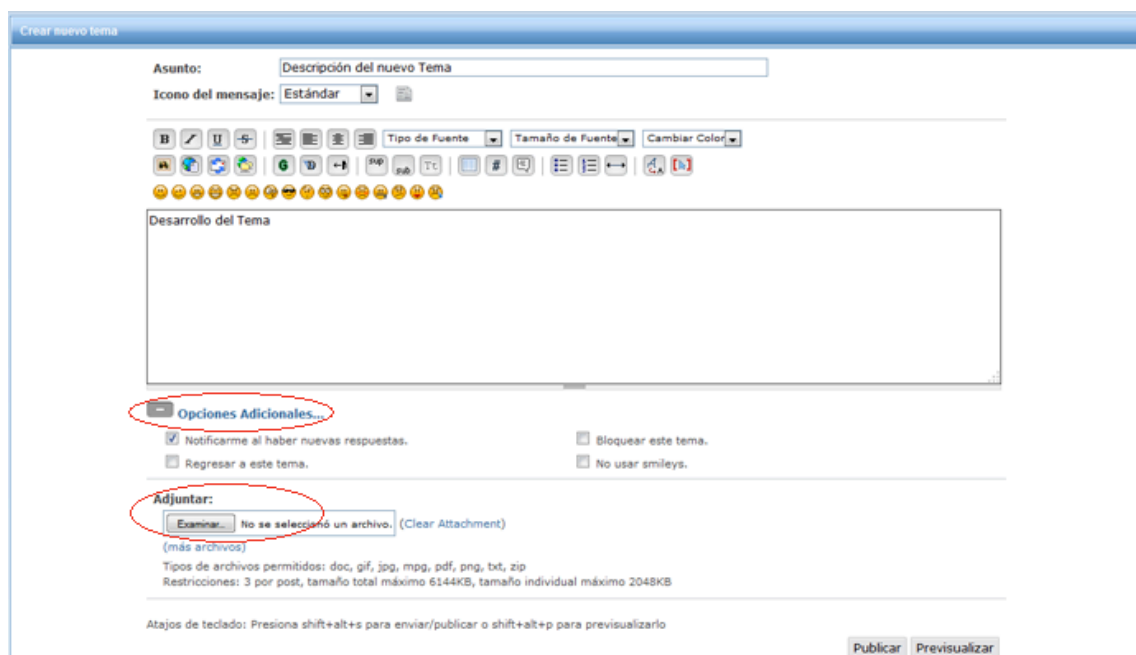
Crear nuevo tema

Asunto: Descripción del nuevo Tema

Icono del mensaje: Estándar

Tipo de Fuente
Tamaño de Fuente
Cambiar Color

Desarrollo del Tema

Opciones Adicionales...

Notificarme al haber nuevas respuestas.
Bloquear este tema.
Regresar a este tema.
No usar smileys.

Adjuntar:

Examinar... No se seleccionó un archivo. (Clear Attachment)

(más archivos)

Tipos de archivos permitidos: doc, gif, jpg, mpg, pdf, png, txt, zip
Restricciones: 3 por post, tamaño total máximo 6144KB, tamaño individual máximo 2048KB

Atajos de teclado: Presiona shift+alt+s para enviar/publicar o shift+alt+p para previsualizarlo

Publicar Previsualizar